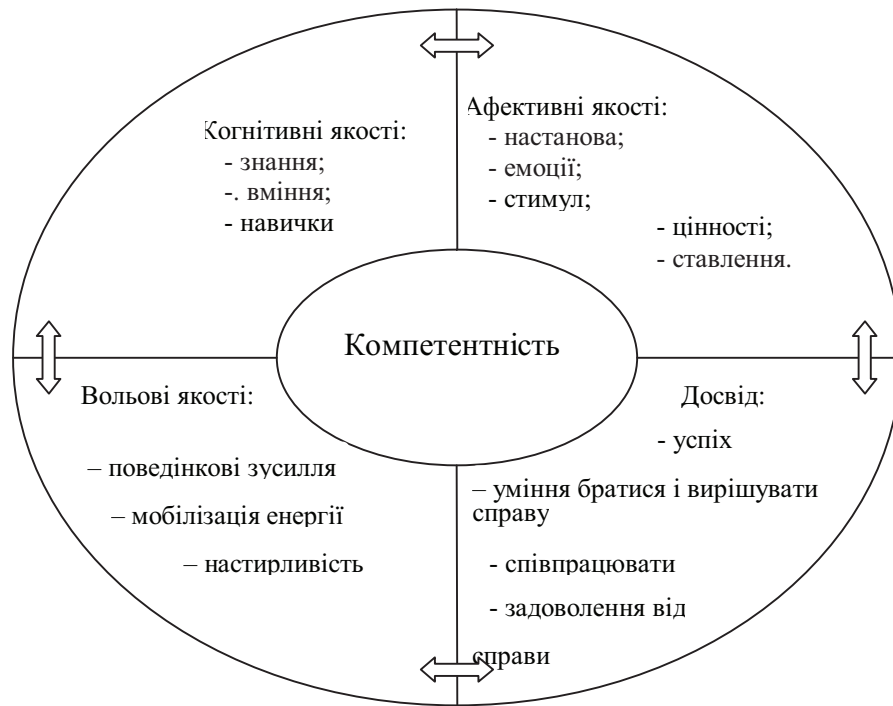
Когнітивні якості:
- знання;
-. вміння;
- навички

Афективні якості:
- настанова;
- емоції;
- стимул;
- цінності;
- ставлення.

Компетентність

Вольові якості:
– поведінкові зусилля
– мобілізація енергії
– настирливість

Досвід:
- успіх
– уміння братися і вирішувати справу
- співпрацювати
- задоволення від справи